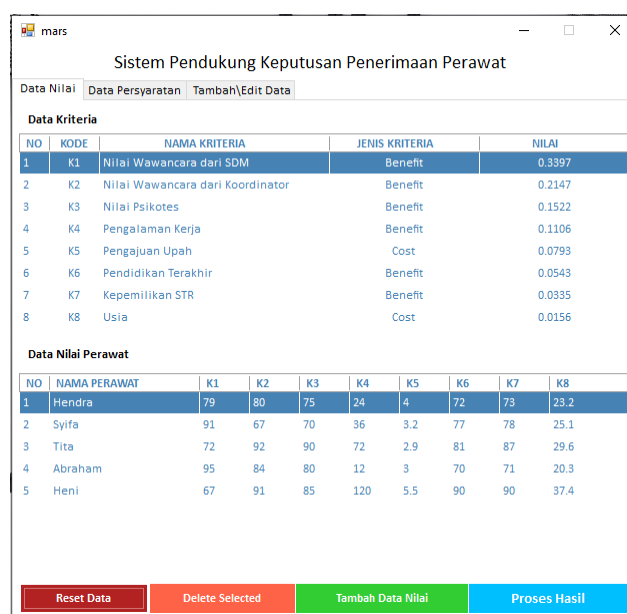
mars

Sistem Pendukung Keputusan Penerimaan Perawat

Data Nilai | Data Persyaratan | Tambah\Edit Data

Data Kriteria

| NO | KODE | NAMA KRITERIA | JENIS KRITERIA | NILAI |
|---|---|---|---|---|
| 1 | K1 | Nilai Wawancara dari SDM | Benefit | 0.3397 |
| 2 | K2 | Nilai Wawancara dari Koordinator | Benefit | 0.2147 |
| 3 | K3 | Nilai Psikotes | Benefit | 0.1522 |
| 4 | K4 | Pengalaman Kerja | Benefit | 0.1106 |
| 5 | K5 | Pengajuan Upah | Cost | 0.0793 |
| 6 | K6 | Pendidikan Terakhir | Benefit | 0.0543 |
| 7 | K7 | Kepemilikan STR | Benefit | 0.0335 |
| 8 | K8 | Usia | Cost | 0.0156 |

Data Nilai Perawat

| NO | NAMA PERAWAT | K1 | K2 | K3 | K4 | K5 | K6 | K7 | K8 |
|---|---|---|---|---|---|---|---|---|---|
| 1 | Hendra | 79 | 80 | 75 | 24 | 4 | 72 | 73 | 23.2 |
| 2 | Syifa | 91 | 67 | 70 | 36 | 3.2 | 77 | 78 | 25.1 |
| 3 | Tita | 72 | 92 | 90 | 72 | 2.9 | 81 | 87 | 29.6 |
| 4 | Abraham | 95 | 84 | 80 | 12 | 3 | 70 | 71 | 20.3 |
| 5 | Heni | 67 | 91 | 85 | 120 | 5.5 | 90 | 90 | 37.4 |

Reset Data | Delete Selected | Tambah Data Nilai | Proses Hasil